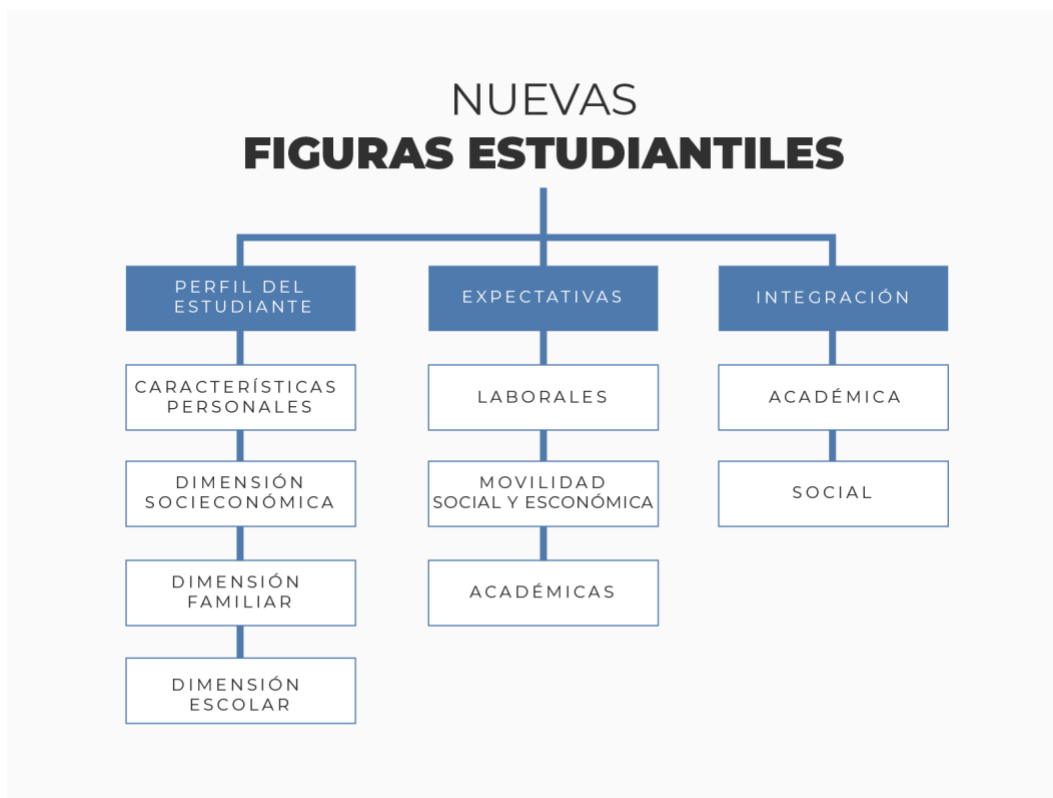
NUEVAS
FIGURAS ESTUDIANTILES

PERFIL DEL ESTUDIANTE

CARACTERÍSTICAS PERSONALES

DIMENSIÓN SOCIECONÓMICA

DIMENSIÓN FAMILIAR

DIMENSIÓN ESCOLAR

EXPECTATIVAS

LABORALES

MOVILIDAD SOCIAL Y ESCONÓMICA

ACADÉMICAS

INTEGRACIÓN

ACADÉMICA

SOCIAL